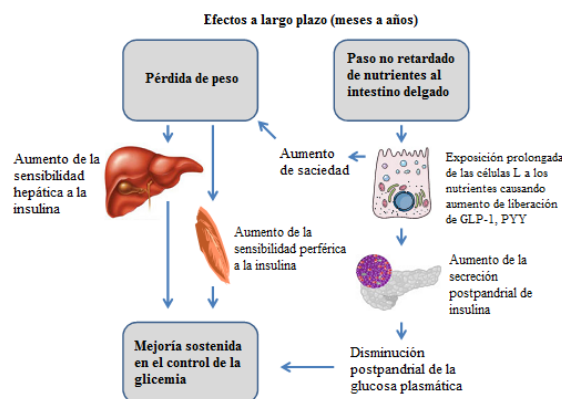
Efectos a largo plazo (meses a años)

Pérdida de peso

Paso no retardado de nutrientes al intestino delgado

Aumento de la sensibilidad hepática a la insulina

Aumento de saciedad

Exposición prolongada de las células L a los nutrientes causando aumento de liberación de GLP-1, PYY

Aumento de la sensibilidad perférica a la insulina

Aumento de la secreción postpandrial de insulina

Mejoría sostenida en el control de la glicemia

Disminución postpandrial de la glucosa plasmática